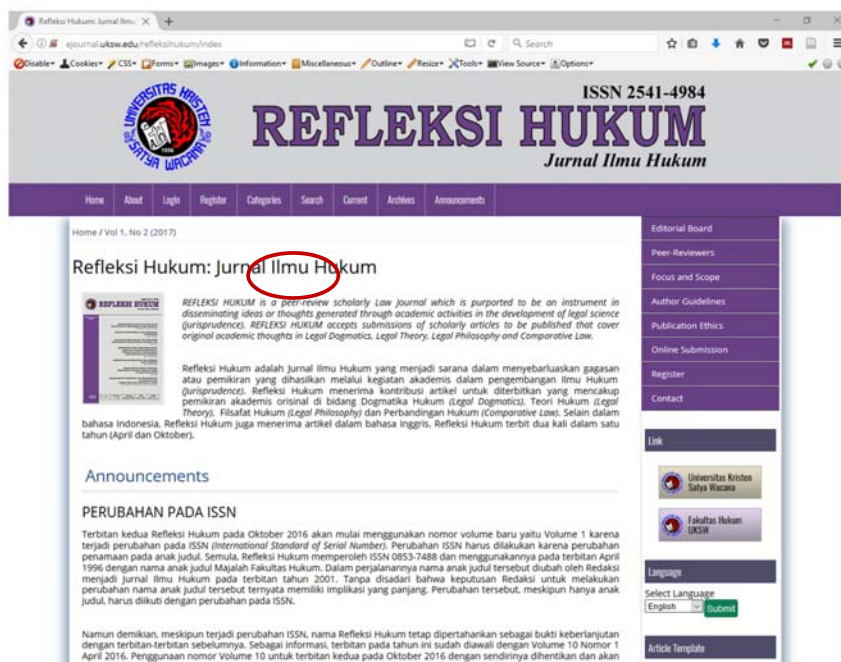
Refleksi Hukum: Jurnal Ilmu ×

ejournal.uksw.edu/refleksihukum/index

Search

Disable▾ Cookies▾ CSS▾ Forms▾ Images▾ Information▾ Miscellaneous▾ Outline▾ Resize▾ Tools▾ View Source▾ Options▾

UNIVERSITAS KRISTEN SATYA WACANA 1956

ISSN 2541-4984

REFLEKSI HUKUM

Jurnal Ilmu Hukum

Home About Login Register Categories Search Current Archives Announcements

Home / Vol 1, No 2 (2017)

Refleksi Hukum: Jurnal Ilmu Hukum

REFLEKSI HUKUM is a peer-review scholarly Law Journal which is purported to be an instrument in disseminating ideas or thoughts generated through academic activities in the development of legal science (jurisprudence). REFLEKSI HUKUM accepts submissions of scholarly articles to be published that cover original academic thoughts in Legal Dogmatics, Legal Theory, Legal Philosophy and Comparative Law.

Refleksi Hukum adalah Jurnal Ilmu Hukum yang menjadi sarana dalam menyebarluaskan gagasan atau pemikiran yang dihasilkan melalui kegiatan akademis dalam pengembangan Ilmu Hukum (Jurisprudence). Refleksi Hukum menerima kontribusi artikel untuk diterbitkan yang mencakup pemikiran akademis orisinal di bidang Dogmatika Hukum (Legal Dogmatics), Teori Hukum (Legal Theory), Filsafat Hukum (Legal Philosophy) dan Perbandingan Hukum (Comparative Law). Selain dalam bahasa Indonesia, Refleksi Hukum juga menerima artikel dalam bahasa Inggris. Refleksi Hukum terbit dua kali dalam satu tahun (April dan Oktober).

Announcements

PERUBAHAN PADA ISSN

Terbitan kedua Refleksi Hukum pada Oktober 2016 akan mulai menggunakan nomor volume baru yaitu Volume 1 karena terjadi perubahan pada ISSN (International Standard of Serial Number). Perubahan ISSN harus dilakukan karena perubahan penamaan pada anak judul. Semula, Refleksi Hukum memperoleh ISSN 0853-7488 dan menggunakannya pada terbitan April 1996 dengan nama anak judul Majalah Fakultas Hukum. Dalam perjalanannya nama anak judul tersebut diubah oleh Redaksi menjadi Jurnal Ilmu Hukum pada terbitan tahun 2001. Tanpa disadari bahwa keputusan Redaksi untuk melakukan perubahan nama anak judul tersebut ternyata memiliki implikasi yang panjang. Perubahan tersebut, meskipun hanya anak judul, harus diikuti dengan perubahan pada ISSN.

Namun demikian, meskipun terjadi perubahan ISSN, nama Refleksi Hukum tetap dipertahankan sebagai bukti keberlanjutan dengan terbitan-terbitan sebelumnya. Sebagai informasi, terbitan pada tahun ini sudah diawali dengan Volume 10 Nomor 1 April 2016. Penggunaan nomor Volume 10 untuk terbitan kedua pada Oktober 2016 dengan sendirinya dihentikan dan akan

Editorial Board
Peer-Reviewers
Focus and Scope
Author Guidelines
Publication Ethics
Online Submission
Register
Contact

Link

Universitas Kristen Satya Wacana

Fakultas Hukum UKSW

Language
Select Language
English
Submit

Article Template